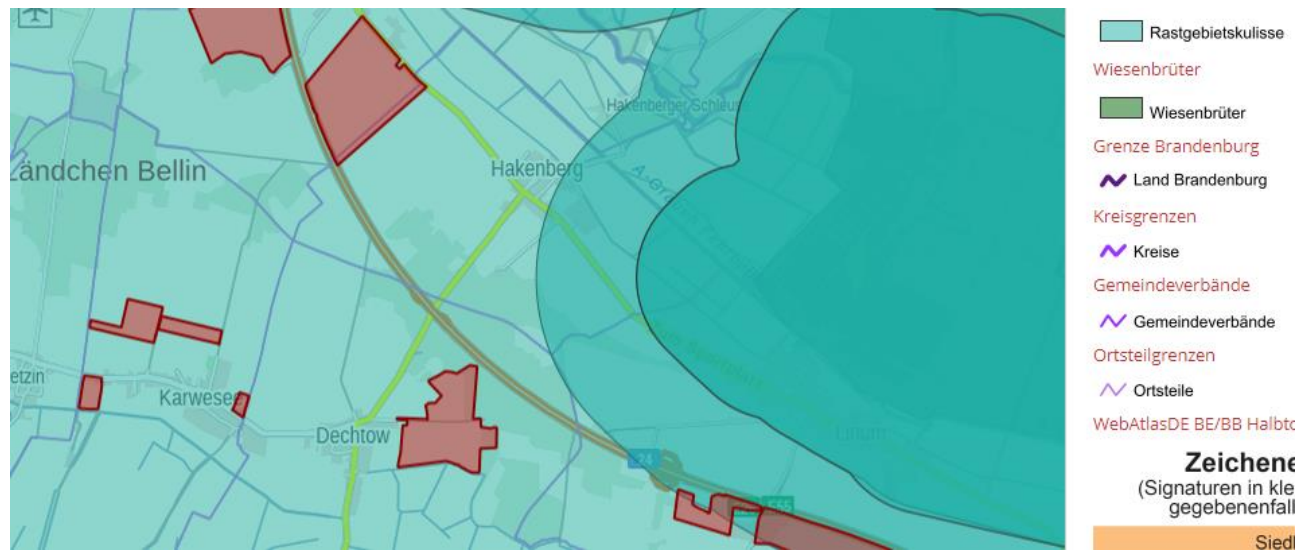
Ländchen Bellin

Hakenberger Schleuse

Hakenberg

etzin

Karwese

Dechtow

24

Linum

Rastgebietskulisse

Wiesenbrüter

Wiesenbrüter

Grenze Brandenburg

Land Brandenburg

Kreisgrenzen

Kreise

Gemeindeverbände

Gemeindeverbände

Ortsteilgrenzen

Ortsteile

WebAtlasDE BE/BB Halbto

Zeichene

(Signaturen in kle gegebenenfall

Siedl